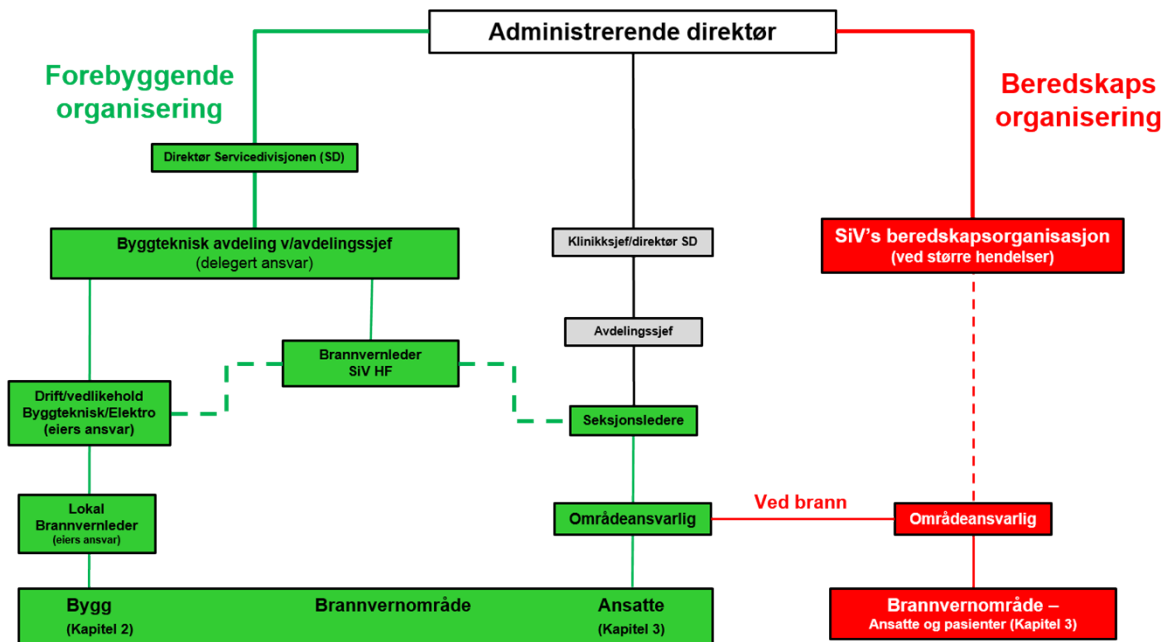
Administrerende direktør

Forebyggende organisering

Beredskaps organisering

Direktør Servicedivisjonen (SD)

Byggteknisk avdeling v/avdelingssjef
(delegert ansvar)

Klinikksjef/direktør SD

SiV's beredskapsorganisasjon
(ved større hendelser)

Avdelingssjef

Brannvernleder
SiV HF

Drift/vedlikehold
Byggteknisk/Elektro
(eiers ansvar)

Seksjonsledere

Lokal
Brannvernleder
(eiers ansvar)

Ved brann

Områdeansvarlig

Områdeansvarlig

Bygg
(Kapitel 2)

Brannvernområde

Ansatte
(Kapitel 3)

Brannvernområde –
Ansatte og pasienter (Kapitel 3)